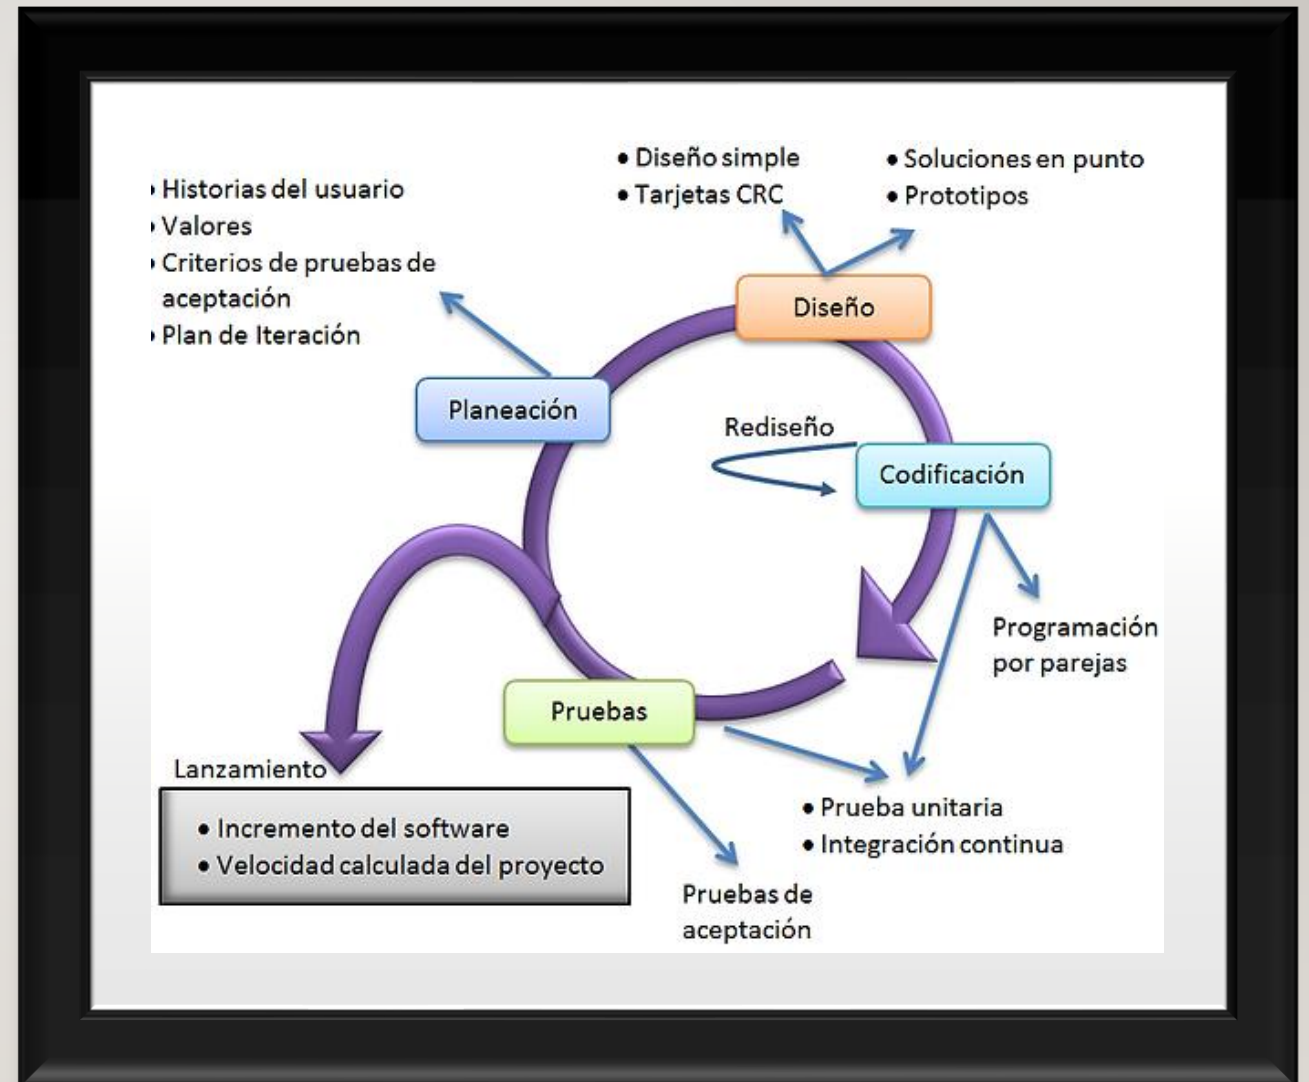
• Diseño simple
• Tarjetas CRC

• Soluciones en punto
• Prototipos

• Historias del usuario
• Valores
• Criterios de pruebas de aceptación
• Plan de Iteración

Diseño

Planeación

Rediseño

Codificación

Programación por parejas

Pruebas

Lanzamiento

• Incremento del software
• Velocidad calculada del proyecto

• Prueba unitaria
• Integración continua

Pruebas de aceptación